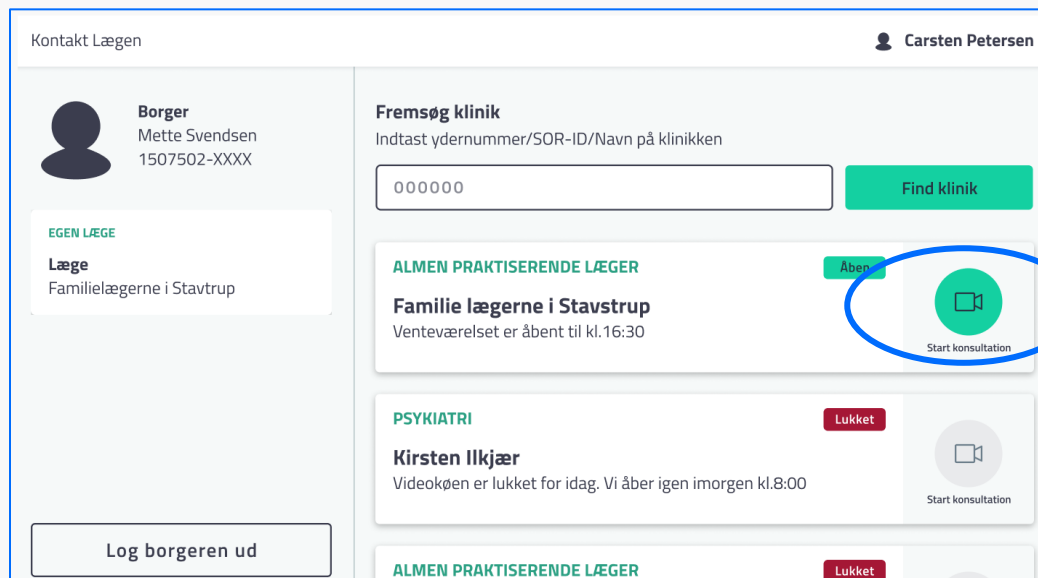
Kontakt Lægen

Carsten Petersen

Borger
Mette Svendsen
1507502-XXXX

EGEN LÆGE
Læge
Familielægerne i Stavtrup

Log borgeren ud

Fremsøg klinik
Indtast ydernummer/SOR-ID/Navn på klinikken

000000

Find klinik

ALMEN PRAKTISERENDE LÆGER
Åben
Familie lægerne i Stavstrup
Venteværelset er åbent til kl.16:30
Start konsultation

PSYKIATRI
Lukket
Kirsten Ilkjær
Videokøen er lukket for idag. Vi åber igen imorgen kl.8:00
Start konsultation

ALMEN PRAKTISERENDE LÆGER
Lukket